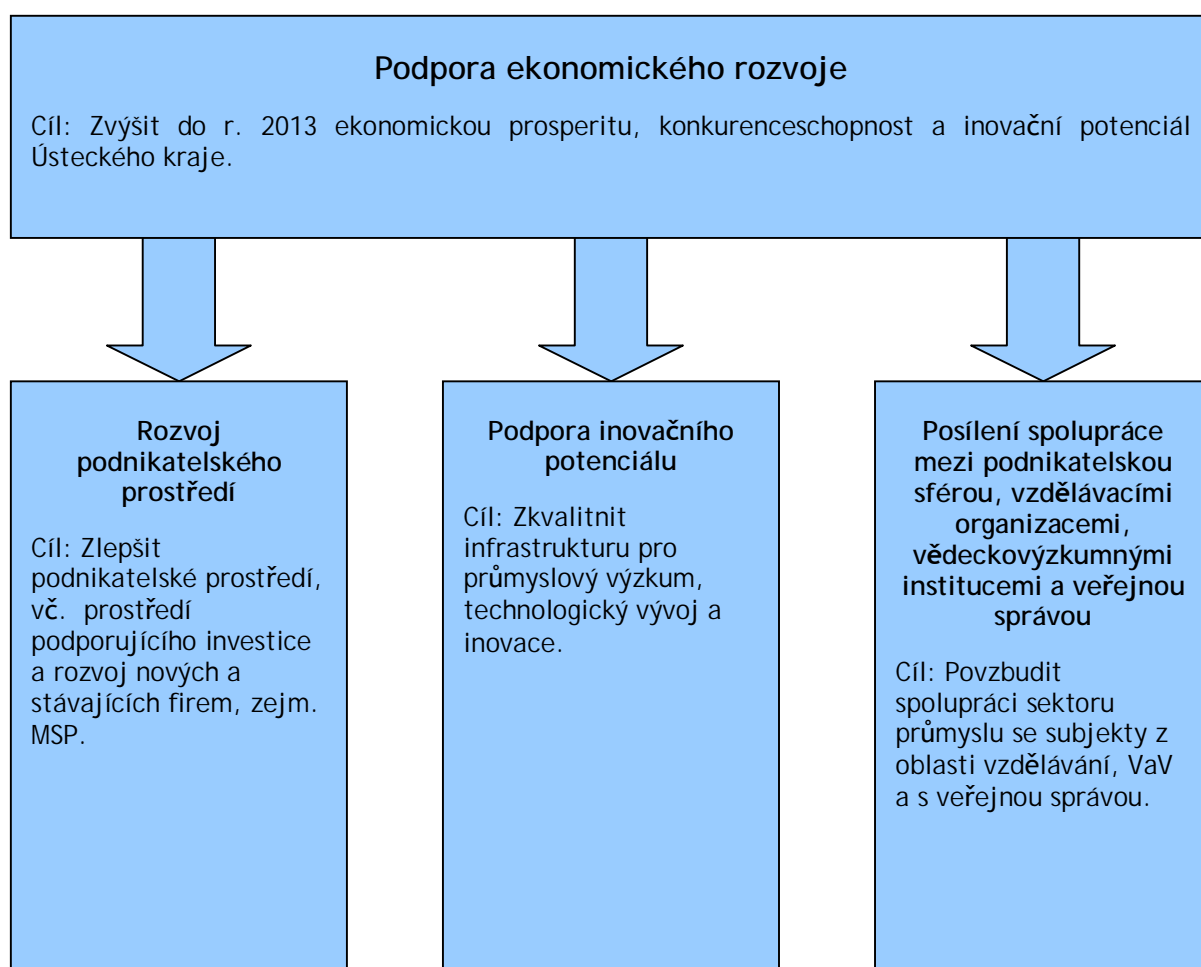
Podpora ekonomického rozvoje

Cíl: Zvýšit do r. 2013 ekonomickou prosperitu, konkurenceschopnost a inovační potenciál Ústeckého kraje.

Rozvoj podnikatelského prostředí

Cíl: Zlepšit podnikatelské prostředí, vč. prostředí podporujícího investice a rozvoj nových a stávajících firem, zejm. MSP.

Podpora inovačního potenciálu

Cíl: Zkvalitnit infrastrukturu pro průmyslový výzkum, technologický vývoj a inovace.

Posílení spolupráce mezi podnikatelskou sférou, vzdělávacími organizacemi, vědeckovýzkumnými institucemi a veřejnou správou

Cíl: Povzbudit spolupráci sektoru průmyslu se subjekty z oblasti vzdělávání, VaV a s veřejnou správou.